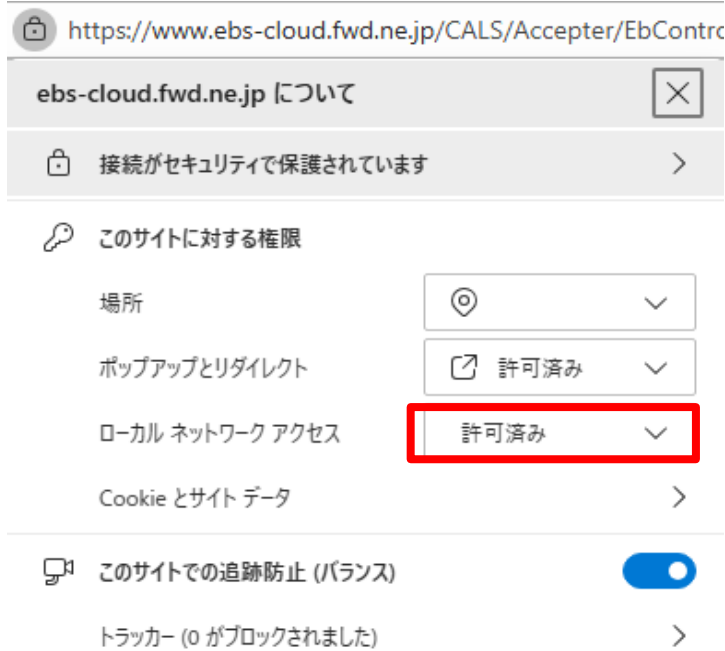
https://www.ebs-cloud.fwd.ne.jp/CALS/Accepter/EbContro

ebs-cloud.fwd.ne.jp について

接続がセキュリティで保護されています

このサイトに対する権限

場所

ポップアップとリダイレクト 許可済み

ローカル ネットワーク アクセス 許可済み

Cookie とサイト データ

このサイトでの追跡防止 (バランス)

トラッカー (0 がブロックされました)